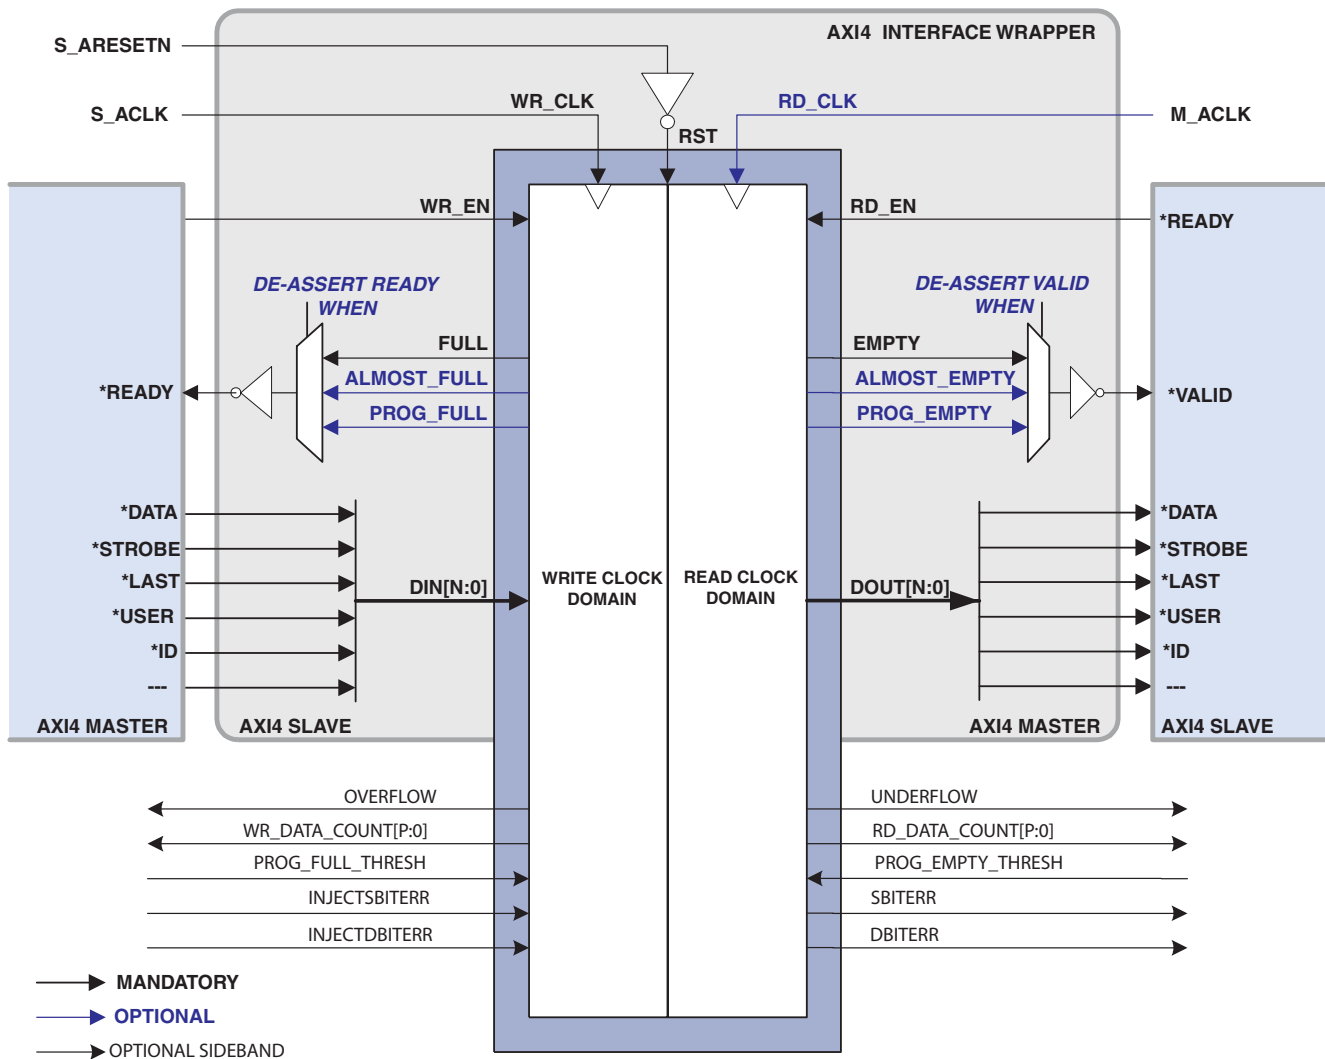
AXI4 INTERFACE WRAPPER

S_ARESETN

S_ACLK

WR_CLK

RST

RD_CLK

M_ACLK

WR_EN

RD_EN

*READY

DE-ASSERT READY WHEN

DE-ASSERT VALID WHEN

FULL

ALMOST_FULL

PROG_FULL

EMPTY

ALMOST_EMPTY

PROG_EMPTY

*READY

*VALID

*DATA

*STROBE

*LAST

*USER

*ID

---

DIN[N:0]

WRITE CLOCK DOMAIN

READ CLOCK DOMAIN

DOUT[N:0]

*DATA

*STROBE

*LAST

*USER

*ID

---

AXI4 MASTER

AXI4 SLAVE

AXI4 MASTER

AXI4 SLAVE

OVERFLOW

WR_DATA_COUNT[P:0]

PROG_FULL_THRESH

INJECTSBITERR

INJECTDBITERR

UNDERFLOW

RD_DATA_COUNT[P:0]

PROG_EMPTY_THRESH

SBITERR

DBITERR

MANDATORY

OPTIONAL

OPTIONAL SIDEBAND